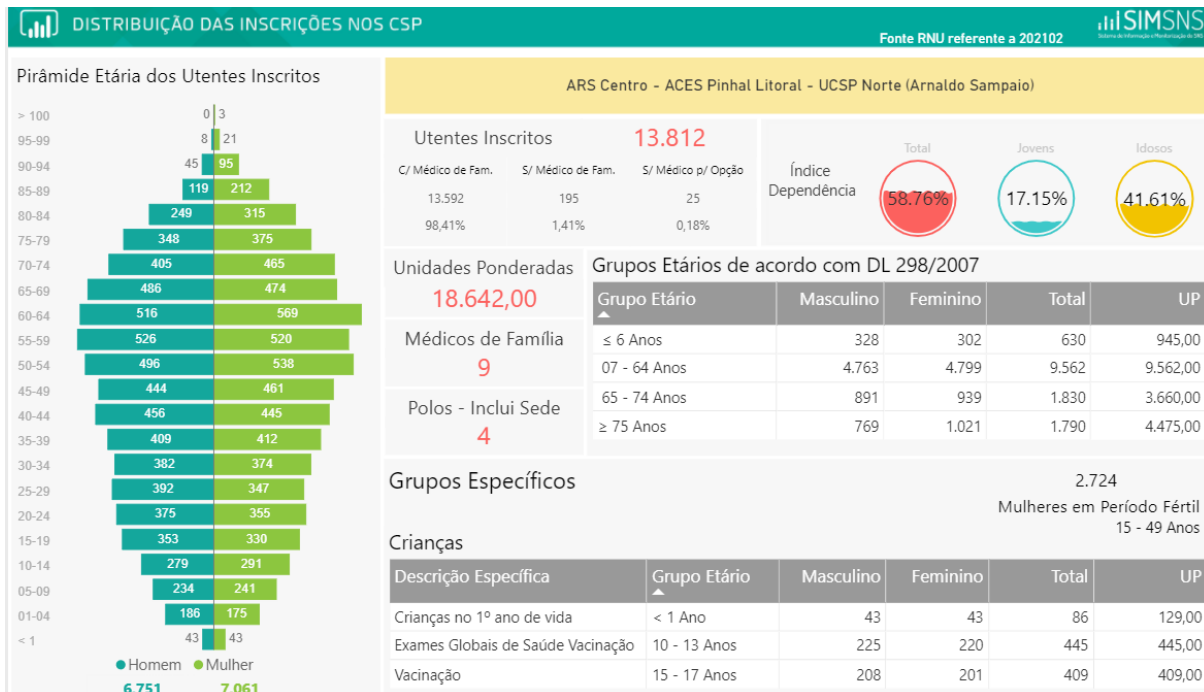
DISTRIBUIÇÃO DAS INSCRIÇÕES NOS CSP

Fonte RNU referente a 202102

SIMSNS
Sistema de Informação e Monitorização do SNS

Pirâmide Etária dos Utentes Inscritos

| Idade | Homem | Mulher |
|---|---|---|
| > 100 | 0 | 3 |
| 95-99 | 8 | 21 |
| 90-94 | 45 | 95 |
| 85-89 | 119 | 212 |
| 80-84 | 249 | 315 |
| 75-79 | 348 | 375 |
| 70-74 | 405 | 465 |
| 65-69 | 486 | 474 |
| 60-64 | 516 | 569 |
| 55-59 | 526 | 520 |
| 50-54 | 496 | 538 |
| 45-49 | 444 | 461 |
| 40-44 | 456 | 445 |
| 35-39 | 409 | 412 |
| 30-34 | 382 | 374 |
| 25-29 | 392 | 347 |
| 20-24 | 375 | 355 |
| 15-19 | 353 | 330 |
| 10-14 | 279 | 291 |
| 05-09 | 234 | 241 |
| 01-04 | 186 | 175 |
| < 1 | 43 | 43 |

Homem Mulher
6.751 7.061

ARS Centro - ACES Pinhal Litoral - UCSP Norte (Arnaldo Sampaio)

Utentes Inscritos 13.812

| C/ Médico de Fam. | S/ Médico de Fam. | S/ Médico p/ Opção |
|---|---|---|
| 13.592 | 195 | 25 |
| 98,41% | 1,41% | 0,18% |

Índice Dependência
Total 58.76%
Jovens 17.15%
Idosos 41.61%

Unidades Ponderadas
18.642,00

Médicos de Família
9

Polos - Inclui Sede
4

Grupos Etários de acordo com DL 298/2007

| Grupo Etário | Masculino | Feminino | Total | UP |
|---|---|---|---|---|
| ≤ 6 Anos | 328 | 302 | 630 | 945,00 |
| 07 - 64 Anos | 4.763 | 4.799 | 9.562 | 9.562,00 |
| 65 - 74 Anos | 891 | 939 | 1.830 | 3.660,00 |
| ≥ 75 Anos | 769 | 1.021 | 1.790 | 4.475,00 |

Grupos Específicos

2.724
Mulheres em Período Fértil
15 - 49 Anos

Crianças

| Descrição Específica | Grupo Etário | Masculino | Feminino | Total | UP |
|---|---|---|---|---|---|
| Crianças no 1º ano de vida | < 1 Ano | 43 | 43 | 86 | 129,00 |
| Exames Globais de Saúde Vacinação | 10 - 13 Anos | 225 | 220 | 445 | 445,00 |
| Vacinação | 15 - 17 Anos | 208 | 201 | 409 | 409,00 |